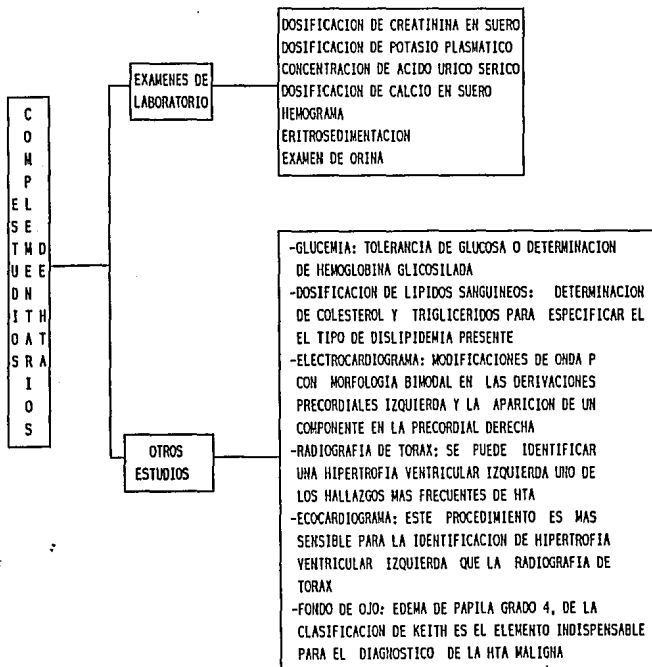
COMPLETOS
ESTUDIOS
DE
MHTA

EXAMENES DE LABORATORIO

DOSIFICACION DE CREATININA EN SUERO
DOSIFICACION DE POTASIO PLASMATICO
CONCENTRACION DE ACIDO URICO SERICO
DOSIFICACION DE CALCIO EN SUERO
HEMOGRAMA
ERITROSEDIMENTACION
EXAMEN DE ORINA

OTROS ESTUDIOS

-GLUCEMIA: TOLERANCIA DE GLUCOSA O DETERMINACION DE HEMOGLOBINA GLICOSILADA
-DOSIFICACION DE LIPIDOS SANGUINEOS: DETERMINACION DE COLESTEROL Y TRIGLICERIDOS PARA ESPECIFICAR EL EL TIPO DE DISLIPIDEMIA PRESENTE
-ELECTROCARDIOGRAMA: MODIFICACIONES DE ONDA P CON MORFOLOGIA BIMODAL EN LAS DERIVACIONES PRECORDIALES IZQUIERDA Y LA APARICION DE UN COMPONENTE EN LA PRECORDIAL DERECHA
-RADIOGRAFIA DE TORAX: SE PUEDE IDENTIFICAR UNA HIPERTROFIA VENTRICULAR IZQUIERDA UNO DE LOS HALLAZGOS MAS FRECUENTES DE HTA
-ECOCARDIOGRAMA: ESTE PROCEDIMIENTO ES MAS SENSIBLE PARA LA IDENTIFICACION DE HIPERTROFIA VENTRICULAR IZQUIERDA QUE LA RADIOGRAFIA DE TORAX
-FONDO DE OJO: EDEMA DE PAPILA GRADO 4, DE LA CLASIFICACION DE KEITH ES EL ELEMENTO INDISPENSABLE PARA EL DIAGNOSTICO DE LA HTA MALIGNA